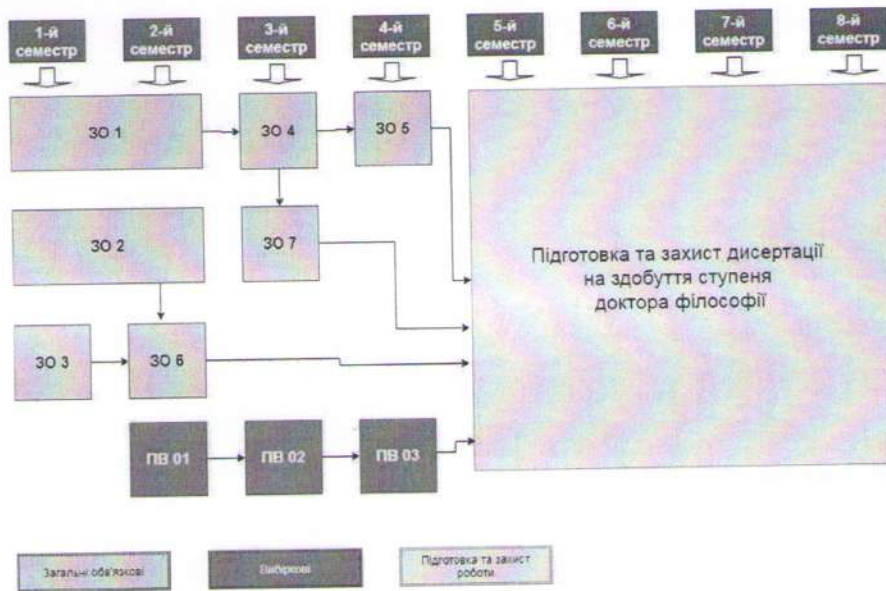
1-й семестр

2-й семестр

3-й семестр

4-й семестр

5-й семестр

6-й семестр

7-й семестр

8-й семестр

ЗО 1

ЗО 4

ЗО 5

ЗО 2

ЗО 7

ЗО 3

ЗО 6

Підготовка та захист дисертації на здобуття ступеня доктора філософії

ПВ 01

ПВ 02

ПВ 03

Загальні обов'язкові

Вибіркові

Підготовка та захист роботи